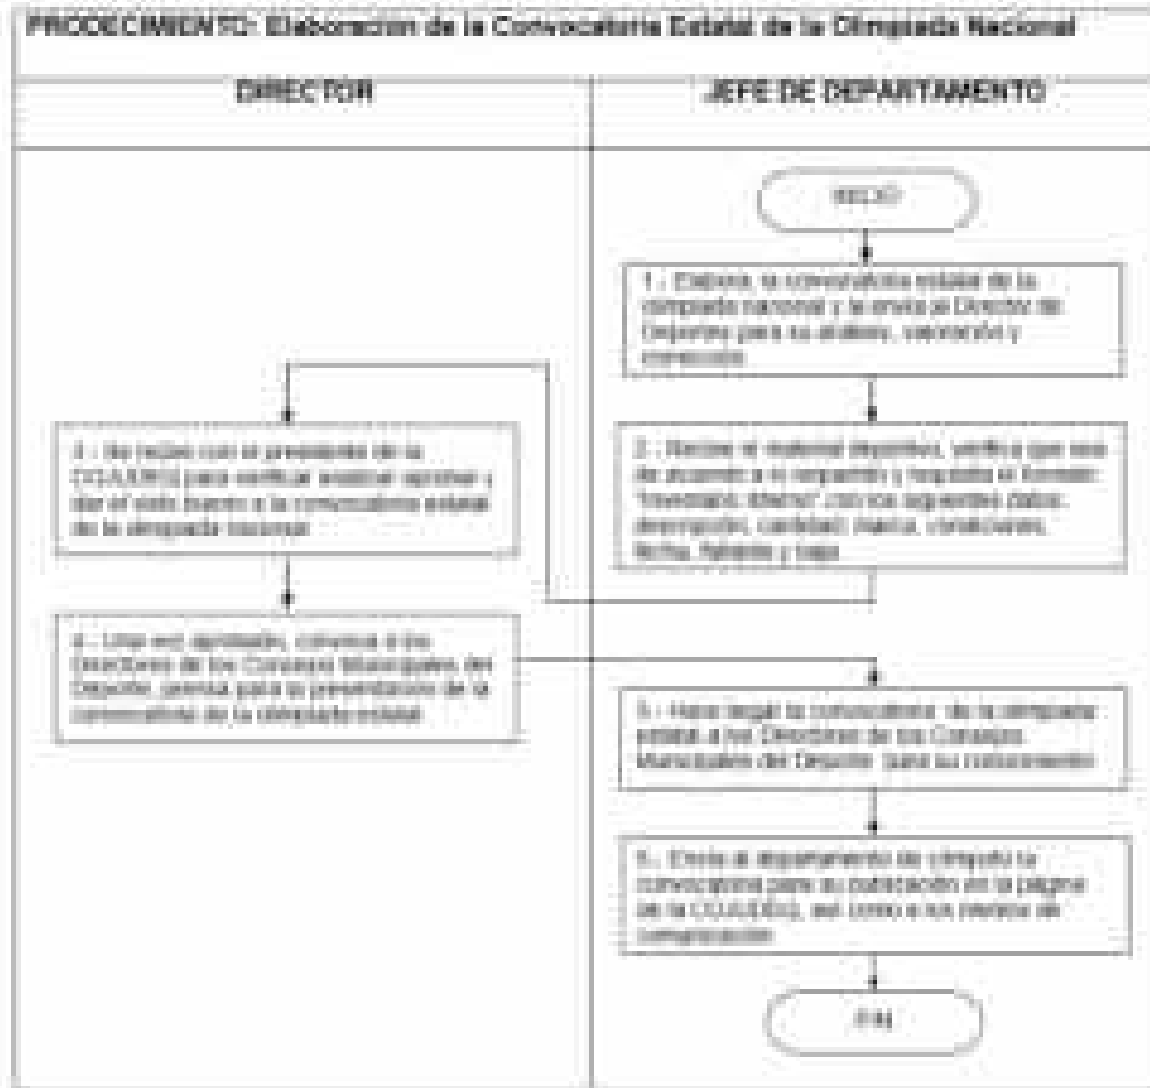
PROCEDIMIENTO: Elaboración de la Convocatoria Estatal de la Olimpiada Nacional

DIRECTOR

JEFE DE DEPARTAMENTO

INICIO

1.- Elabora la convocatoria estatal de la olimpiada nacional y la envía al Director de Deportes para su análisis, valoración y corrección.

2.- Recibe el material deportivo, verifica que sea de acuerdo a lo requerido y requisita el formato "Inventario Interno" con los siguientes datos: descripción, cantidad, marca, condiciones, fecha, firmante y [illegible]

3.- Se reúne con el presidente de la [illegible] para verificar analizar aprobar y dar el visto bueno a la convocatoria estatal de la olimpiada nacional.

4.- Una vez aprobada, convoca a los Directores de los Consejos Municipales del Deporte, prensa para la presentación de la convocatoria de la olimpiada estatal.

5.- Hace llegar la convocatoria de la olimpiada estatal a los Directores de los Consejos Municipales del Deporte para su conocimiento.

6.- Envía al departamento de cómputo la convocatoria para su publicación en la página de la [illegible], así como a los medios de comunicación.

FIN